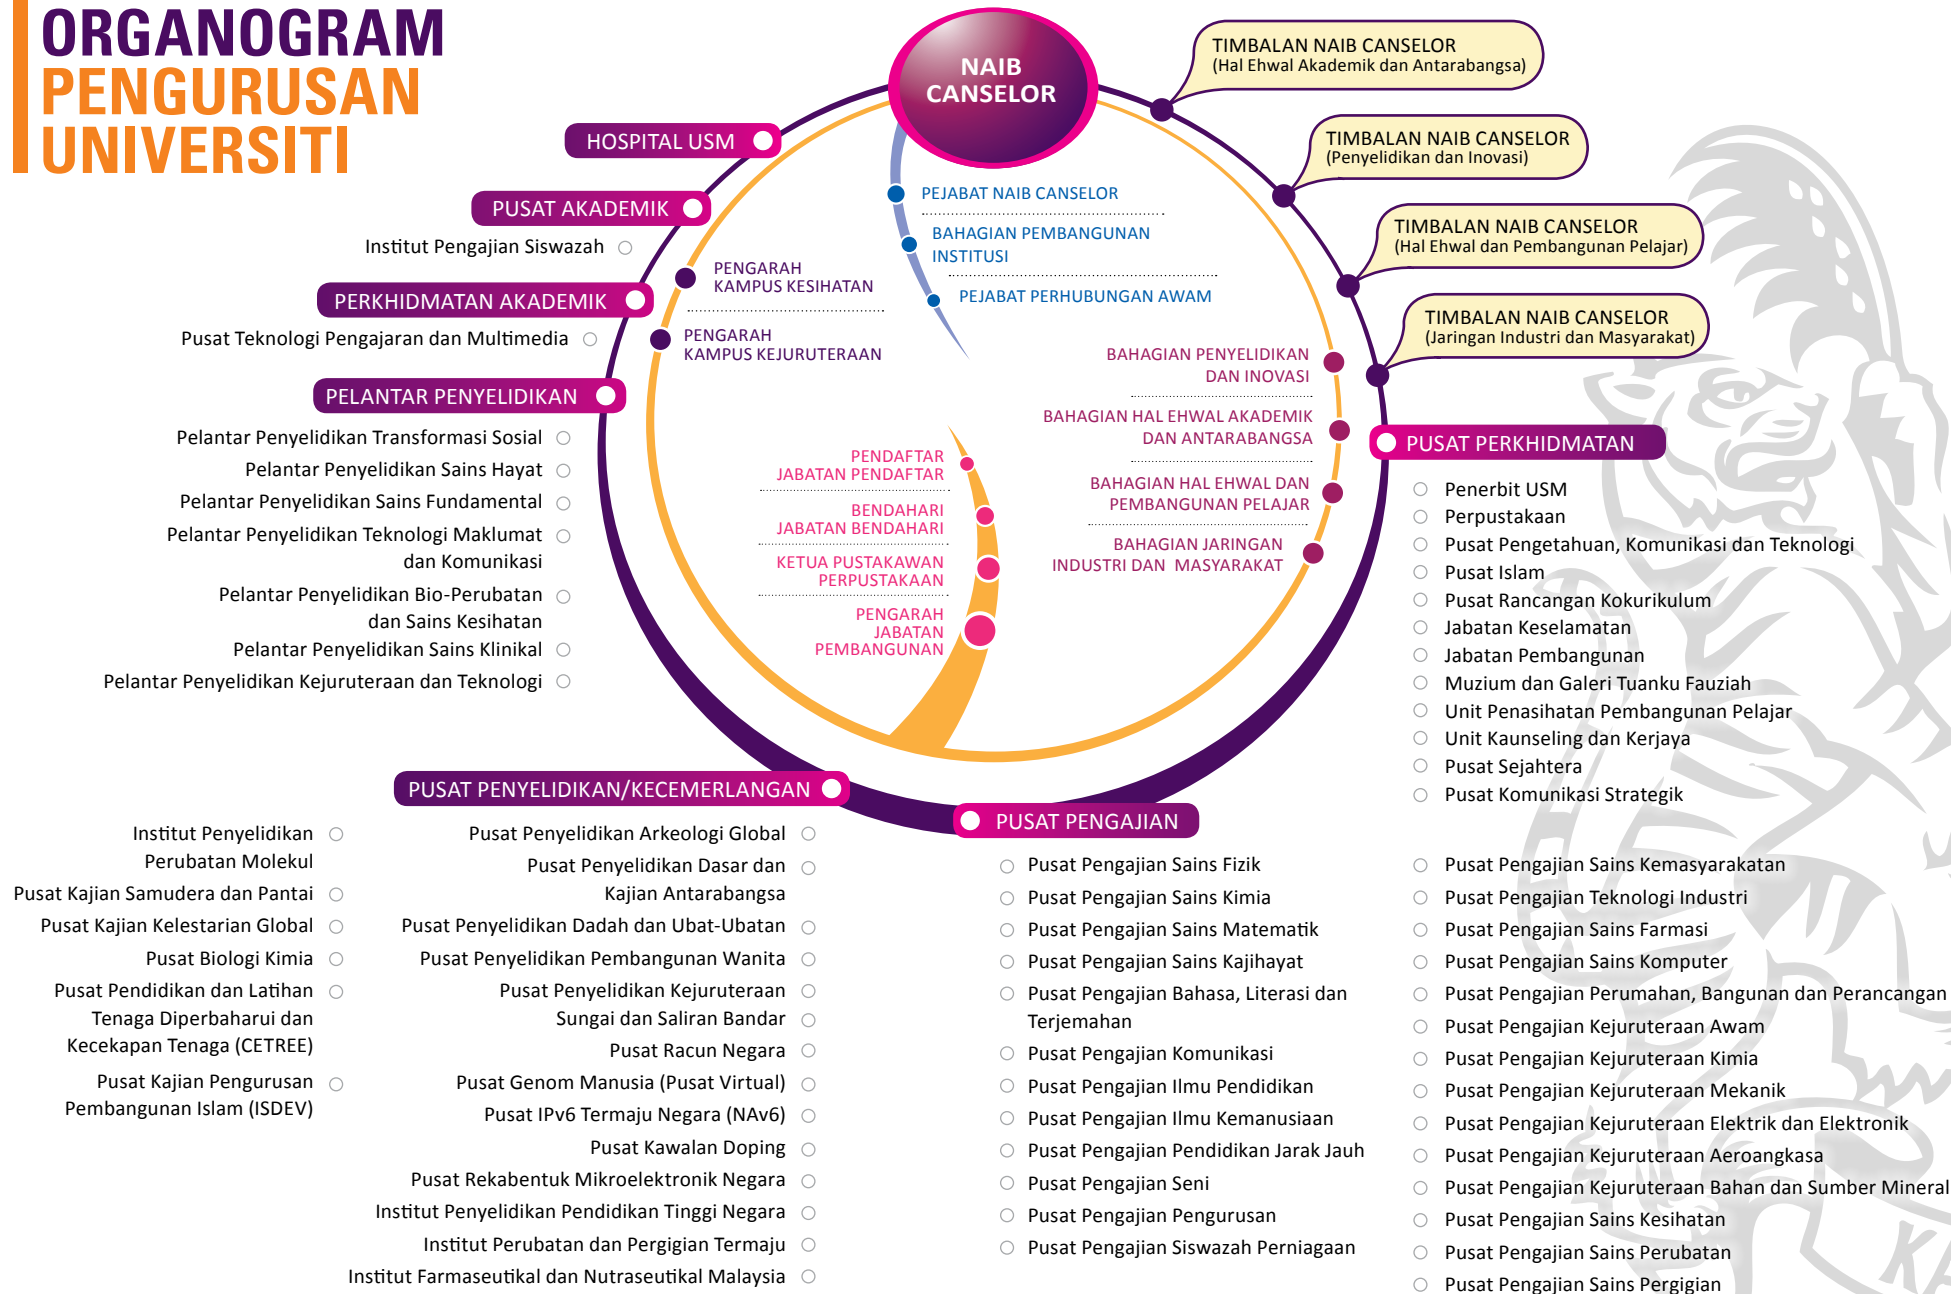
ORGANOGRAM PENGURUSAN UNIVERSITI

NAIB CANSELOR

TIMBALAN NAIB CANSELOR (Hal Ehwal Akademik dan Antarabangsa)

TIMBALAN NAIB CANSELOR (Penyelidikan dan Inovasi)

TIMBALAN NAIB CANSELOR (Hal Ehwal dan Pembangunan Pelajar)

TIMBALAN NAIB CANSELOR (Jaringan Industri dan Masyarakat)

HOSPITAL USM

PUSAT AKADEMIK

Institut Pengajian Siswazah

PERKHIDMATAN AKADEMIK

Pusat Teknologi Pengajaran dan Multimedia

PELANTAR PENYELIDIKAN

Pelantar Penyelidikan Transformasi Sosial
Pelantar Penyelidikan Sains Hayat
Pelantar Penyelidikan Sains Fundamental
Pelantar Penyelidikan Teknologi Maklumat dan Komunikasi
Pelantar Penyelidikan Bio-Perubatan dan Sains Kesihatan
Pelantar Penyelidikan Sains Klinikal
Pelantar Penyelidikan Kejuruteraan dan Teknologi

PEJABAT NAIB CANSELOR
BAHAGIAN PEMBANGUNAN INSTITUSI
PEJABAT PERHUBUNGAN AWAM

PENGARAH KAMPUS KESIHATAN
PENGARAH KAMPUS KEJURUTERAAN

BAHAGIAN PENYELIDIKAN DAN INOVASI
BAHAGIAN HAL EHWAL AKADEMIK DAN ANTARABANGSA
BAHAGIAN HAL EHWAL DAN PEMBANGUNAN PELAJAR
BAHAGIAN JARINGAN INDUSTRI DAN MASYARAKAT

PENDAFTAR JABATAN PENDAFTAR
BENDAHARI JABATAN BENDAHARI
KETUA PUSTAKAWAN PERPUSTAKAAN
PENGARAH JABATAN PEMBANGUNAN

PUSAT PERKHIDMATAN

Penerbit USM
Perpustakaan
Pusat Pengetahuan, Komunikasi dan Teknologi
Pusat Islam
Pusat Rancangan Kokurikulum
Jabatan Keselamatan
Jabatan Pembangunan
Muzium dan Galeri Tuanku Fauziah
Unit Penasihatan Pembangunan Pelajar
Unit Kaunseling dan Kerjaya
Pusat Sejahtera
Pusat Komunikasi Strategik

PUSAT PENYELIDIKAN/KECEMERLANGAN

Institut Penyelidikan Perubatan Molekul
Pusat Kajian Samudera dan Pantai
Pusat Kajian Kelestarian Global
Pusat Biologi Kimia
Pusat Pendidikan dan Latihan Tenaga Diperbaharui dan Kecekapan Tenaga (CETREE)
Pusat Kajian Pengurusan Pembangunan Islam (ISDEV)

Pusat Penyelidikan Arkeologi Global
Pusat Penyelidikan Dasar dan Kajian Antarabangsa
Pusat Penyelidikan Dadah dan Ubat-Ubatan
Pusat Penyelidikan Pembangunan Wanita
Pusat Penyelidikan Kejuruteraan Sungai dan Saliran Bandar
Pusat Racun Negara
Pusat Genom Manusia (Pusat Virtual)
Pusat IPv6 Termaju Negara (NAv6)
Pusat Kawalan Doping
Pusat Rekabentuk Mikroelektronik Negara
Institut Penyelidikan Pendidikan Tinggi Negara
Institut Perubatan dan Pergigian Termaju
Institut Farmaseutikal dan Nutraseutikal Malaysia

PUSAT PENGAJIAN

Pusat Pengajian Sains Fizik
Pusat Pengajian Sains Kimia
Pusat Pengajian Sains Matematik
Pusat Pengajian Sains Kajihayat
Pusat Pengajian Bahasa, Literasi dan Terjemahan
Pusat Pengajian Komunikasi
Pusat Pengajian Ilmu Pendidikan
Pusat Pengajian Ilmu Kemanusiaan
Pusat Pengajian Pendidikan Jarak Jauh
Pusat Pengajian Seni
Pusat Pengajian Pengurusan
Pusat Pengajian Siswazah Perniagaan

Pusat Pengajian Sains Kemasyarakatan
Pusat Pengajian Teknologi Industri
Pusat Pengajian Sains Farmasi
Pusat Pengajian Sains Komputer
Pusat Pengajian Perumahan, Bangunan dan Perancangan
Pusat Pengajian Kejuruteraan Awam
Pusat Pengajian Kejuruteraan Kimia
Pusat Pengajian Kejuruteraan Mekanik
Pusat Pengajian Kejuruteraan Elektrik dan Elektronik
Pusat Pengajian Kejuruteraan Aeroangkasa
Pusat Pengajian Kejuruteraan Bahan dan Sumber Mineral
Pusat Pengajian Sains Kesihatan
Pusat Pengajian Sains Perubatan
Pusat Pengajian Sains Pergigian